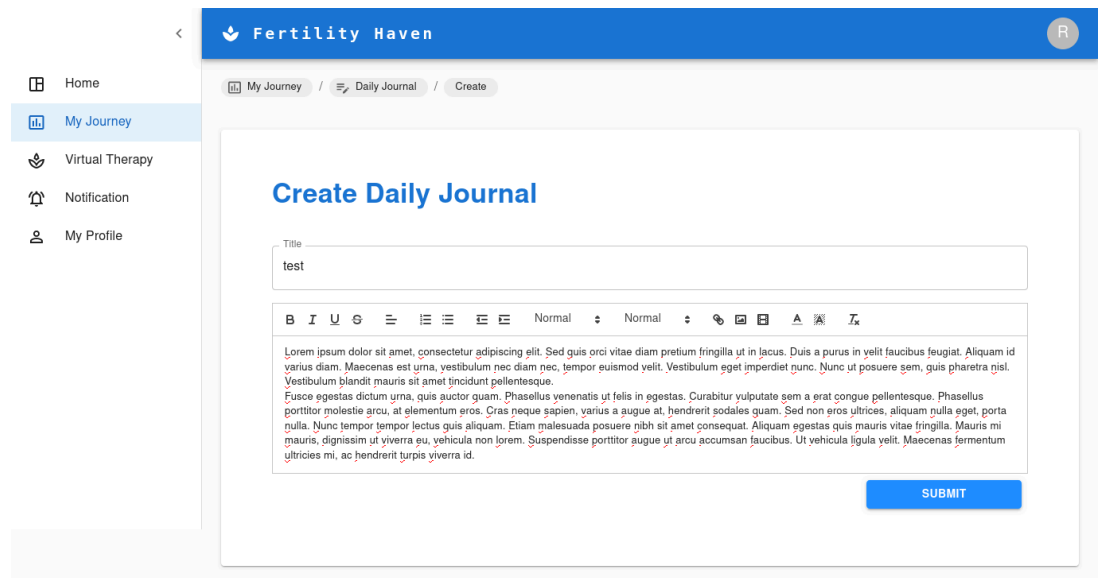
Fertility Haven

R

Home
My Journey
Virtual Therapy
Notification
My Profile

My Journey / Daily Journal / Create

Create Daily Journal

Title
test

B I U S Normal Normal

Lorem ipsum dolor sit amet, consectetur adipiscing elit. Sed quis orci vitae diam pretium fringilla ut in lacus. Duis a purus in velit faucibus feugiat. Aliquam id varius diam. Maecenas est urna, vestibulum nec diam nec, tempor euismod velit. Vestibulum eget imperdiet nunc. Nunc ut posuere sem, quis pharetra nisl. Vestibulum blandit mauris sit amet tincidunt pellentesque.
Fusce egestas dictum urna, quis auctor quam. Phasellus venenatis ut felis in egestas. Curabitur vulputate sem a erat congue pellentesque. Phasellus porttitor molestie arcu, at elementum eros. Cras neque sapien, varius a augue at, hendrerit sodales quam. Sed non eros ultrices, aliquam nulla eget, porta nulla. Nunc tempor tempor lectus quis aliquam. Etiam malesuada posuere nibh sit amet consequat. Aliquam egestas quis mauris vitae fringilla. Mauris mi mauris, dignissim ut viverra eu, vehicula non lorem. Suspendisse porttitor augue ut arcu accumsan faucibus. Ut vehicula ligula velit. Maecenas fermentum ultricies mi, ac hendrerit turpis viverra id.

SUBMIT